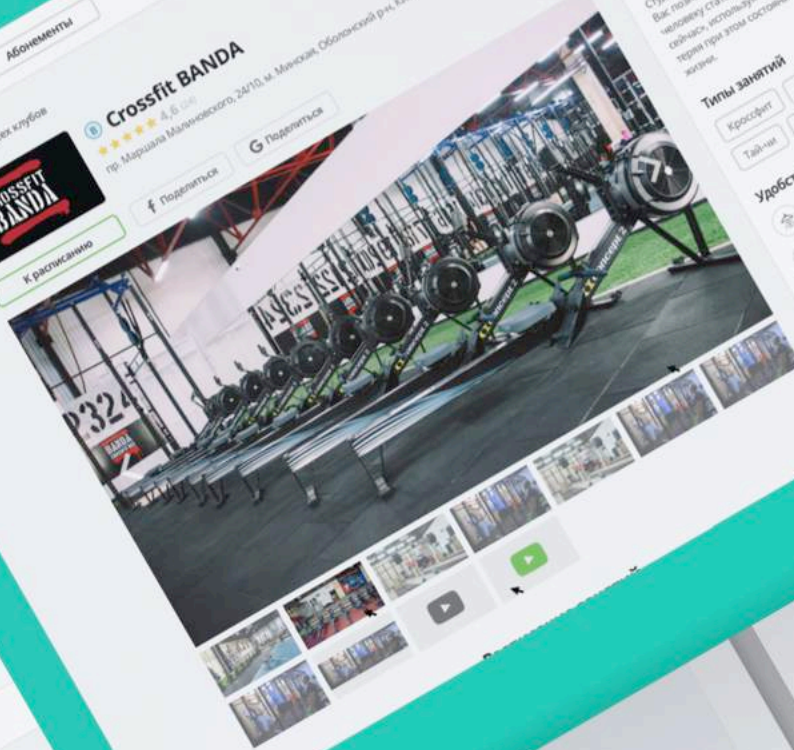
Абонементы

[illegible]ех клубов

CROSSFIT BANDA

Crossfit BANDA

4,6 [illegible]

пр. Маршала Малиновского, 24/10, м. Минская, Оболонский р-н, К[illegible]

G Поделиться

f Поделиться

К расписанию

Типы занятий

Кроссфит

Тай-чи

Удобс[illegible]

P324

BANDA